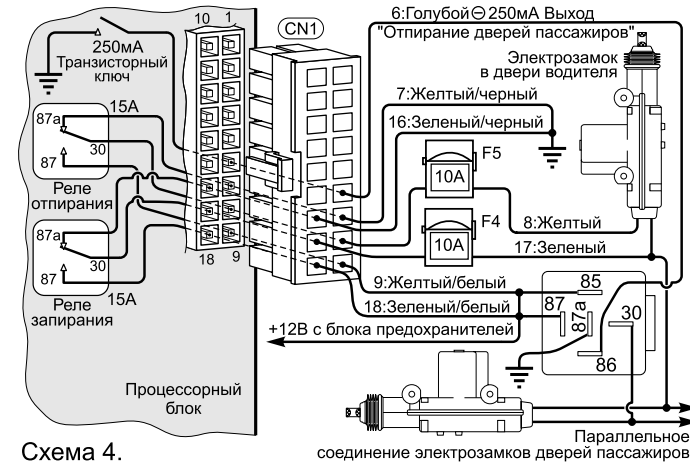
6:Голубой ⊖ 250мА Выход "Отпирание дверей пассажиров"

10 1

CN1

250мА Транзисторный ключ

Электрозамок в двери водителя

7:Желтый/черный

16:Зеленый/черный

87a

15A

30

87

Реле отпирания

F5

10A

F4

10A

8:Желтый

17:Зеленый

87a

30

87

Реле запирания

15A

18 9

9:Желтый/белый

18:Зеленый/белый

85

87

87a

30

86

+12В с блока предохранителей

Процессорный блок

Схема 4.

Параллельное соединение электрозамков дверей пассажиров